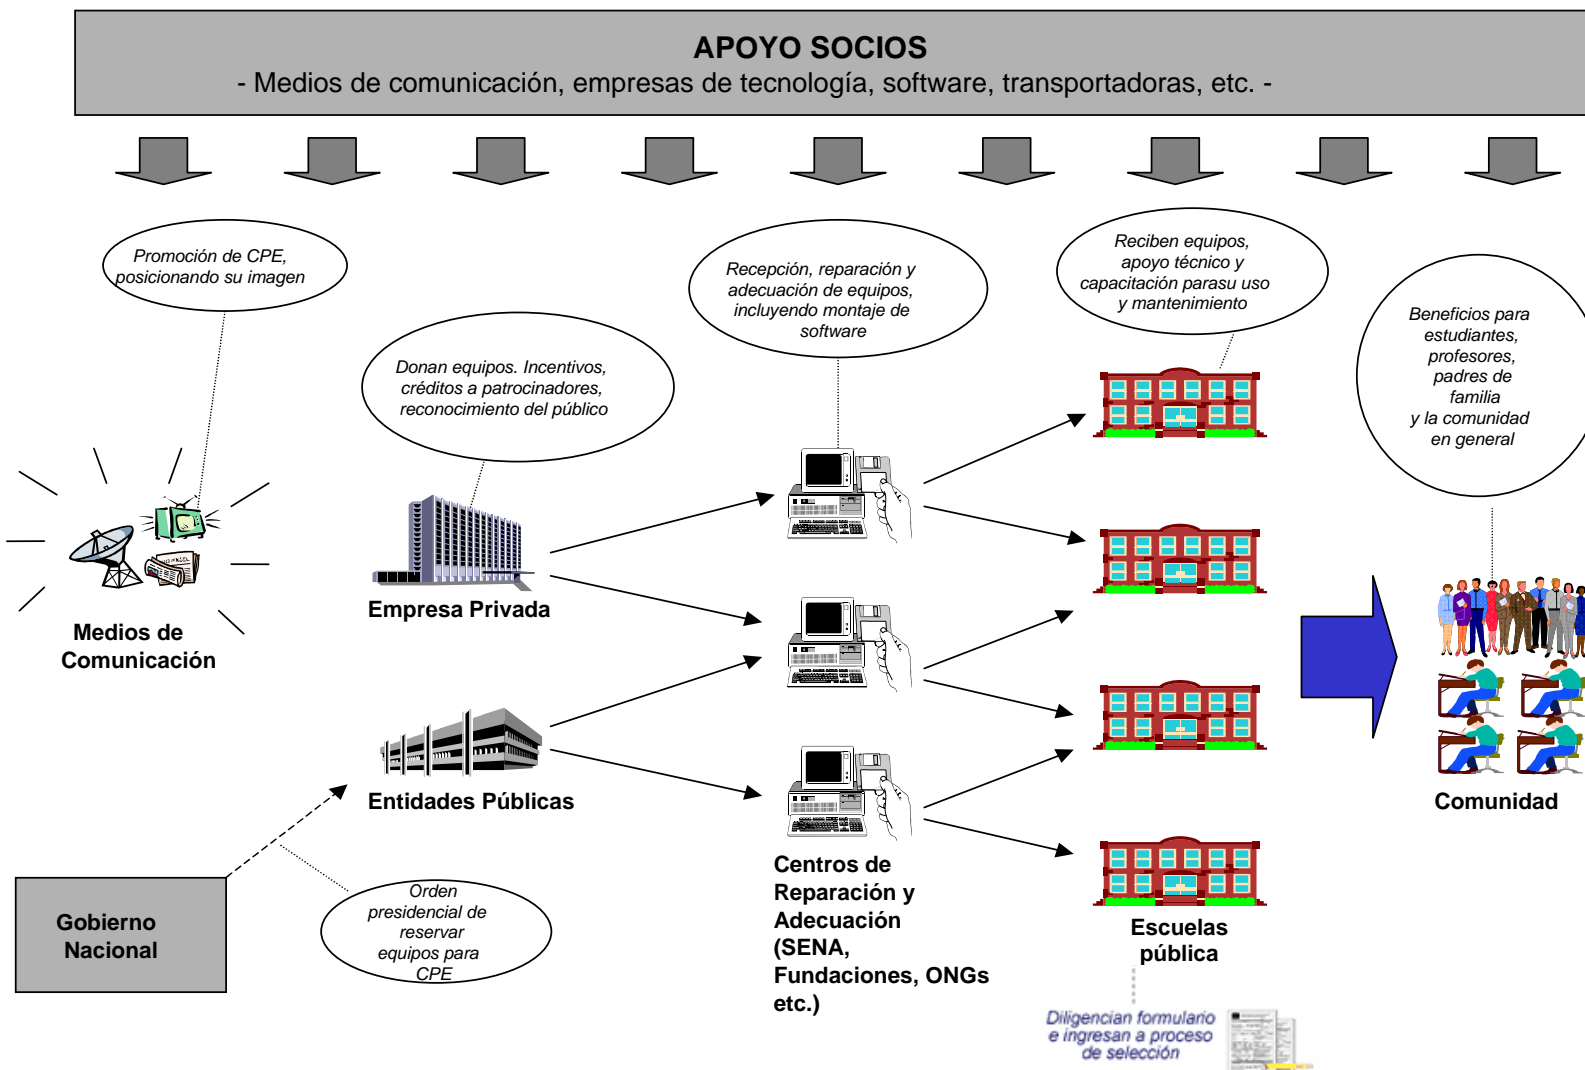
APOYO SOCIOS
- Medios de comunicación, empresas de tecnología, software, transportadoras, etc. -

Promoción de CPE, posicionando su imagen

Donan equipos. Incentivos, créditos a patrocinadores, reconocimiento del público

Recepción, reparación y adecuación de equipos, incluyendo montaje de software

Reciben equipos, apoyo técnico y capacitación parasu uso y mantenimiento

Beneficios para estudiantes, profesores, padres de familia y la comunidad en general

Medios de Comunicación

Empresa Privada

Entidades Públicas

Gobierno Nacional

Orden presidencial de reservar equipos para CPE

Centros de Reparación y Adecuación (SENA, Fundaciones, ONGs etc.)

Escuelas pública

Diligencian formulario e ingresan a proceso de selección

Comunidad